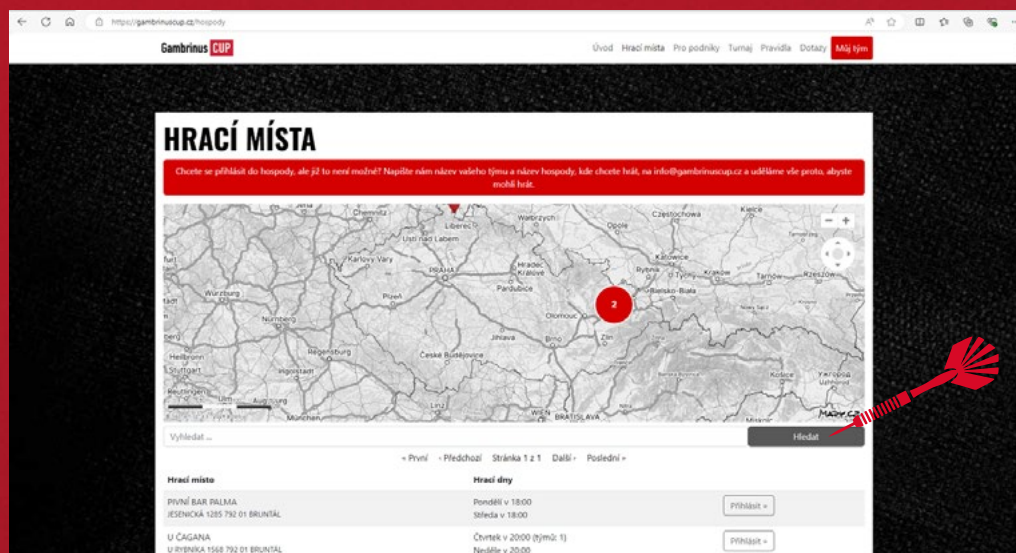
https://gambrinuscup.cz/hospody

Gambrinus CUP

Úvod Hrací místa Pro podniky Turnaj Pravidla Dotazy Můj tým

HRACÍ MÍSTA

Chcete se přihlásit do hospody, ale již to není možné? Napište nám název vašeho týmu a název hospody, kde chcete hrát, na info@gambrinuscup.cz a uděláme vše proto, abyste mohli hrát.

Chemnitz Liberec Wałbrzych Częstochowa Kielce Ústí nad Labem Opole Katowice Karlovy Vary PRAHA Hradec Králové Rybnik Tychy Kraków Tarnów Rzeszów Würzburg Plzeň Pardubice Bielsko-Biała Nürnberg Olomouc 2 Heilbronn Regensburg České Budějovice Jihlava Brno Zlín Stuttgart Ingolstadt Reutlingen Ulm Augsburg Linz München Wien BRATISLAVA Košice Uzhhorod Miskolc Mapy.cz

Vyhledat ...

Hledat

« První ‹ Předchozí Stránka 1 z 1 Další › Poslední »

| Hrací místo | Hrací dny | |
|---|---|---|
| PIVNÍ BAR PALMA JESENICKÁ 1285 792 01 BRUNTÁL | Pondělí v 18:00 Středa v 18:00 | Přihlásit » |
| U ČAGANA U RYBNÍKA 1568 792 01 BRUNTÁL | Čtvrtek v 20:00 (týmů: 1) Neděle v 20:00 | Přihlásit » |